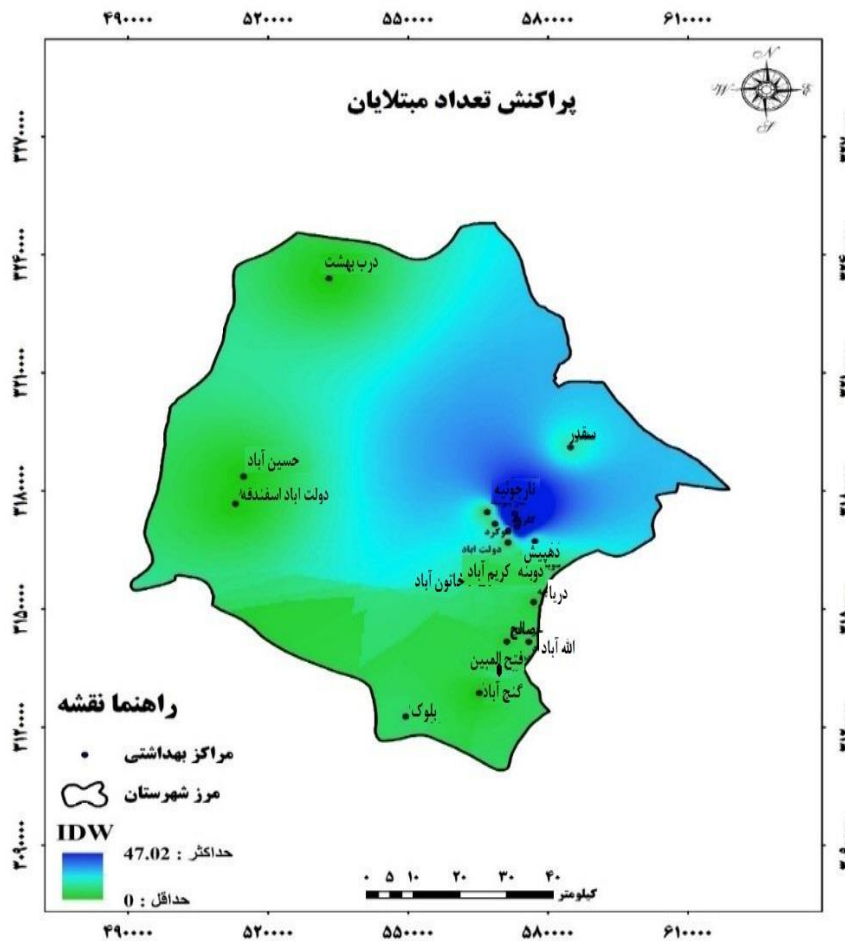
۴۹۰۰۰۰ ۵۲۰۰۰۰ ۵۵۰۰۰۰ ۵۸۰۰۰۰ ۶۱۰۰۰۰

پراکنش تعداد مبتلایان

N
W E
S

۳۲۷۰۰۰۰
۳۲۴۰۰۰۰
۳۲۱۰۰۰۰
۳۱۸۰۰۰۰
۳۱۵۰۰۰۰
۳۱۲۰۰۰۰
۳۰۹۰۰۰۰

درب بهشت
سقدر
حسین آباد
دولت اباد اسفندقه
نارخوئیه
جیرفت
کرد
دولت اباد
دهپیش
دوبنه
کریم آباد
خاتون آباد
دربا
صالح
الله آباد
فتح المبین
گنج آباد
بلوک

راهنما نقشه
مراکز بهداشتی
مرز شهرستان
IDW
حداکثر : 47.02
حداقل : 0

۰ ۵ ۱۰ ۲۰ ۳۰ ۴۰
کیلومتر

۴۹۰۰۰۰ ۵۲۰۰۰۰ ۵۵۰۰۰۰ ۵۸۰۰۰۰ ۶۱۰۰۰۰